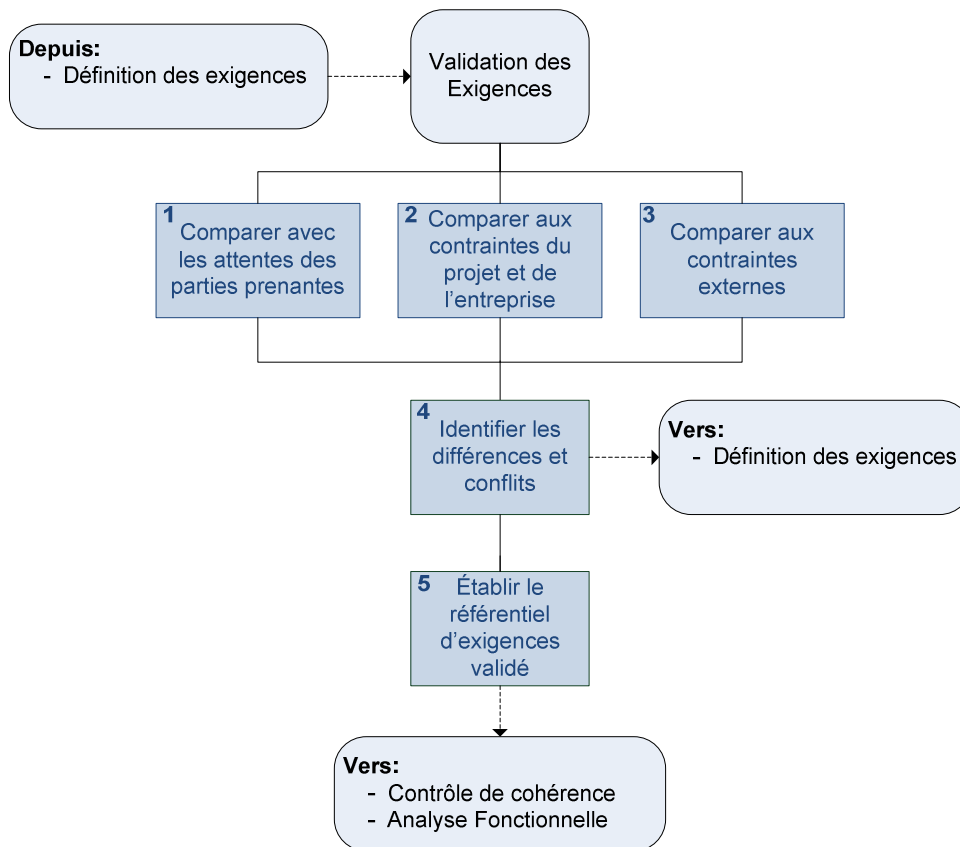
Depuis:
- Définition des exigences

Validation des Exigences

1 Comparer avec les attentes des parties prenantes

2 Comparer aux contraintes du projet et de l'entreprise

3 Comparer aux contraintes externes

4 Identifier les différences et conflits

Vers:
- Définition des exigences

5 Établir le référentiel d'exigences validé

Vers:
- Contrôle de cohérence
- Analyse Fonctionnelle